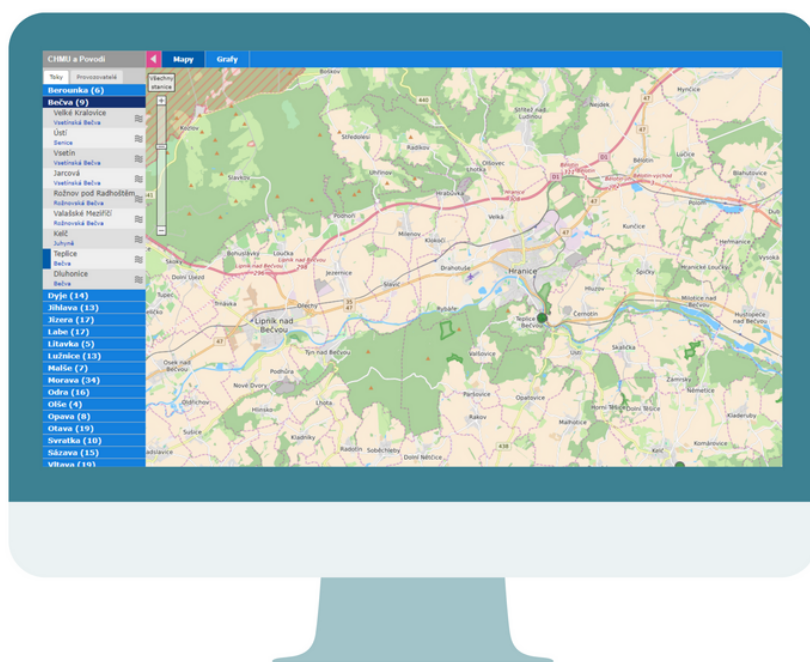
ČHMÚ a Povodí

Toky Provozovatelé

Berounka (6)
Bečva (9)
Velké Karlovice
Vsetínská Bečva
Ústí
Senice
Vsetín
Vsetínská Bečva
Jarcová
Vsetínská Bečva
Rožnov pod Radhoštěm
Rožnovská Bečva
Valašské Meziříčí
Rožnovská Bečva
Kelč
Juhyně
Teplice
Bečva
Dluhonice
Bečva
Dyje (14)
Jihlava (13)
Jizera (17)
Labe (17)
Litavka (5)
Lužnice (13)
Malše (7)
Morava (34)
Odra (16)
Olše (4)
Opava (8)
Otava (19)
Svratka (10)
Sázava (15)
Vltava (19)

Mapy Grafy

Všechny stanice

Hranice
Lipník nad Bečvou
Teplice nad Bečvou
Černotín
Drahotuše
Kunčice
Hustopeče nad Bečvou
Milotice nad Bečvou
Kelč
Polom
Bělotín
Lučice
Nyničice
Středolesí
Olbovec
Ústí
Valšovice
Paršovice
Opatovice
Rakov
Skalička
Špičky
Hluzov
Podhoří
Týn nad Bečvou
Osek nad Bečvou
Nové Dvory
Oldřichov
Jezernice
Slavíč
Rybáře
Klokočí
Milenov
Velká
Podhoří
Hrabůvka
Radíkov
Uhřínov
Slavkov
Kozlov
Bohuslávky
Loučka
Dolní Újezd
Tupec
Trnávka
Dub
Hlinsko
Radotín
Sobéchleby
Dolní Tešice
Horní Tešice
Mačkovice
Komárovice
Zámrsky
Kladerubý
Nemetice
Blahutovice
Heřmanice
Vysoká
Sušice
Kladníky
Lhota
Střítež nad Ludinou
47
440
35
438
D1